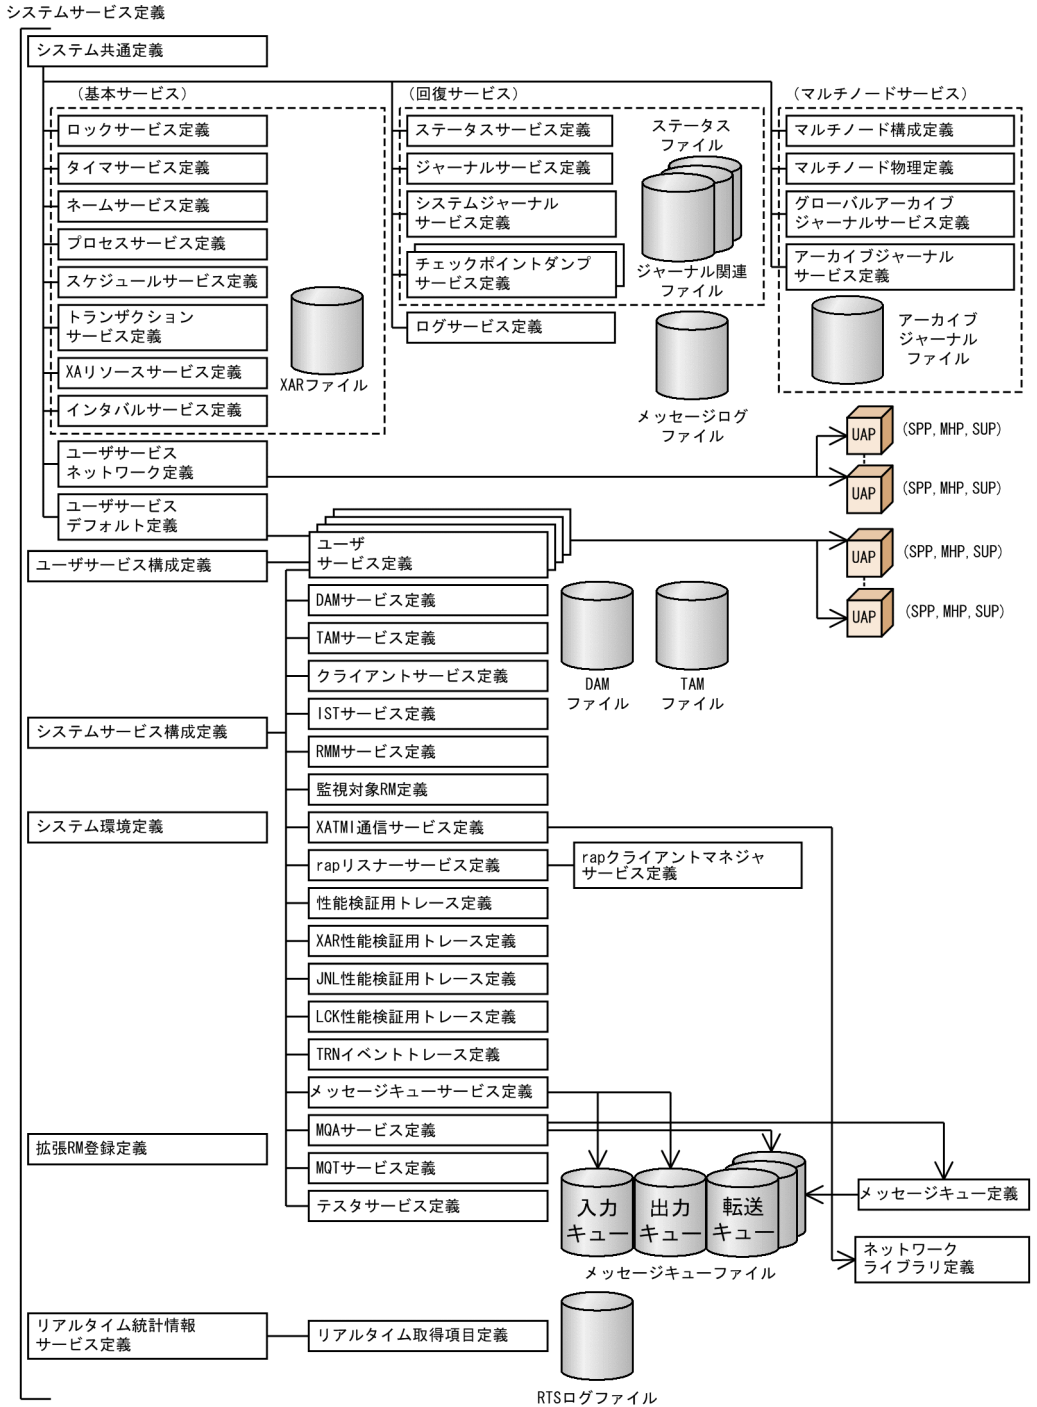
システムサービス定義

システム共通定義

（基本サービス）

ロックサービス定義

タイマサービス定義

ネームサービス定義

プロセスサービス定義

スケジュールサービス定義

トランザクションサービス定義

XAリソースサービス定義

インタバルサービス定義

XARファイル

（回復サービス）

ステータスサービス定義

ジャーナルサービス定義

システムジャーナルサービス定義

チェックポイントダンプサービス定義

ステータスファイル

ジャーナル関連ファイル

ログサービス定義

メッセージログファイル

（マルチノードサービス）

マルチノード構成定義

マルチノード物理定義

グローバルアーカイブジャーナルサービス定義

アーカイブジャーナルサービス定義

アーカイブジャーナルファイル

ユーザサービスネットワーク定義

ユーザサービスデフォルト定義

UAP (SPP, MHP, SUP)

UAP (SPP, MHP, SUP)

UAP (SPP, MHP, SUP)

UAP (SPP, MHP, SUP)

ユーザサービス構成定義

ユーザサービス定義

DAMサービス定義

TAMサービス定義

クライアントサービス定義

DAMファイル

TAMファイル

システムサービス構成定義

ISTサービス定義

RMMサービス定義

監視対象RM定義

システム環境定義

XATMI通信サービス定義

rapリスナーサービス定義

rapクライアントマネジャサービス定義

性能検証用トレース定義

XAR性能検証用トレース定義

JNL性能検証用トレース定義

LCK性能検証用トレース定義

TRNイベントトレース定義

メッセージキューサービス定義

拡張RM登録定義

MQAサービス定義

MQTサービス定義

テスタサービス定義

入力キュー

出力キュー

転送キュー

メッセージキューファイル

メッセージキュー定義

ネットワークライブラリ定義

リアルタイム統計情報サービス定義

リアルタイム取得項目定義

RTSログファイル